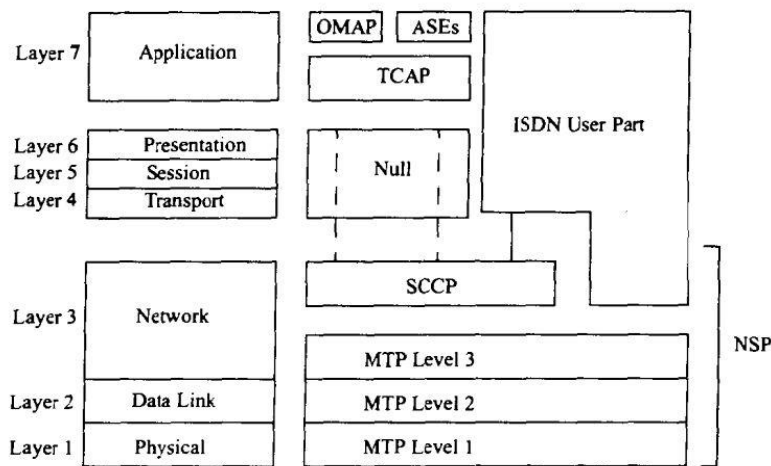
Layer 7
Application

OMAP
ASEs
TCAP

ISDN User Part

Layer 6
Presentation
Layer 5
Session
Layer 4
Transport

Null

SCCP

Layer 3
Network

MTP Level 3

NSP

Layer 2
Data Link
MTP Level 2

Layer 1
Physical
MTP Level 1